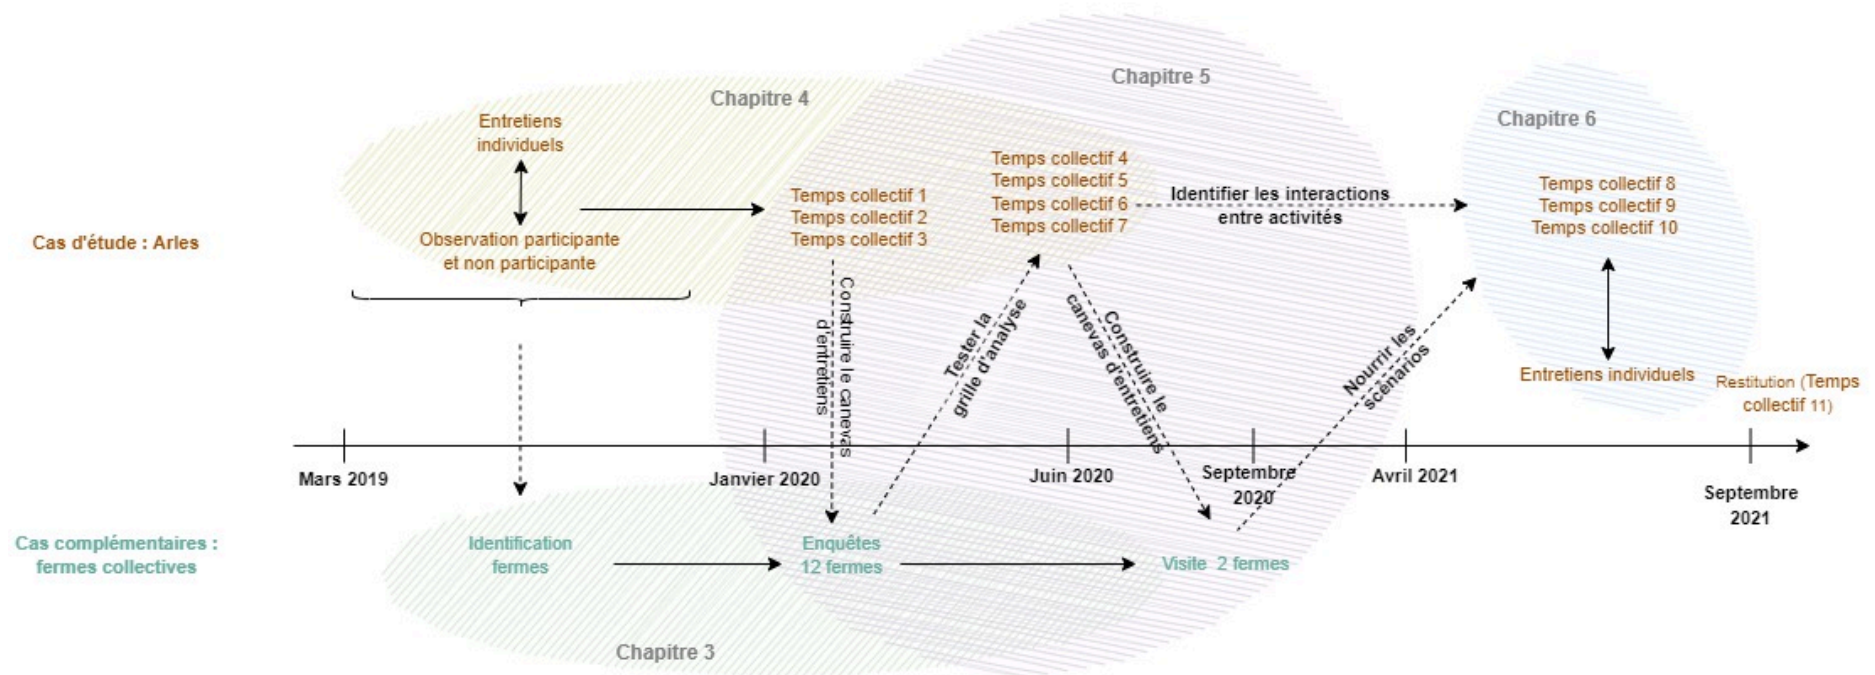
Chapitre 4

Chapitre 5

Chapitre 6

Entretiens individuels

Observation participante et non participante

Cas d'étude : Arles

Temps collectif 1
Temps collectif 2
Temps collectif 3

Temps collectif 4
Temps collectif 5
Temps collectif 6
Temps collectif 7

Identifier les interactions entre activités

Temps collectif 8
Temps collectif 9
Temps collectif 10

Entretiens individuels

Restitution (Temps collectif 11)

Construire le canevas d'entretiens

Tester la grille d'analyse

Construire le canevas d'entretiens

Nourrir les scénarios

Mars 2019

Janvier 2020

Juin 2020

Septembre 2020

Avril 2021

Septembre 2021

Cas complémentaires : fermes collectives

Identification fermes

Enquêtes 12 fermes

Visite 2 fermes

Chapitre 3